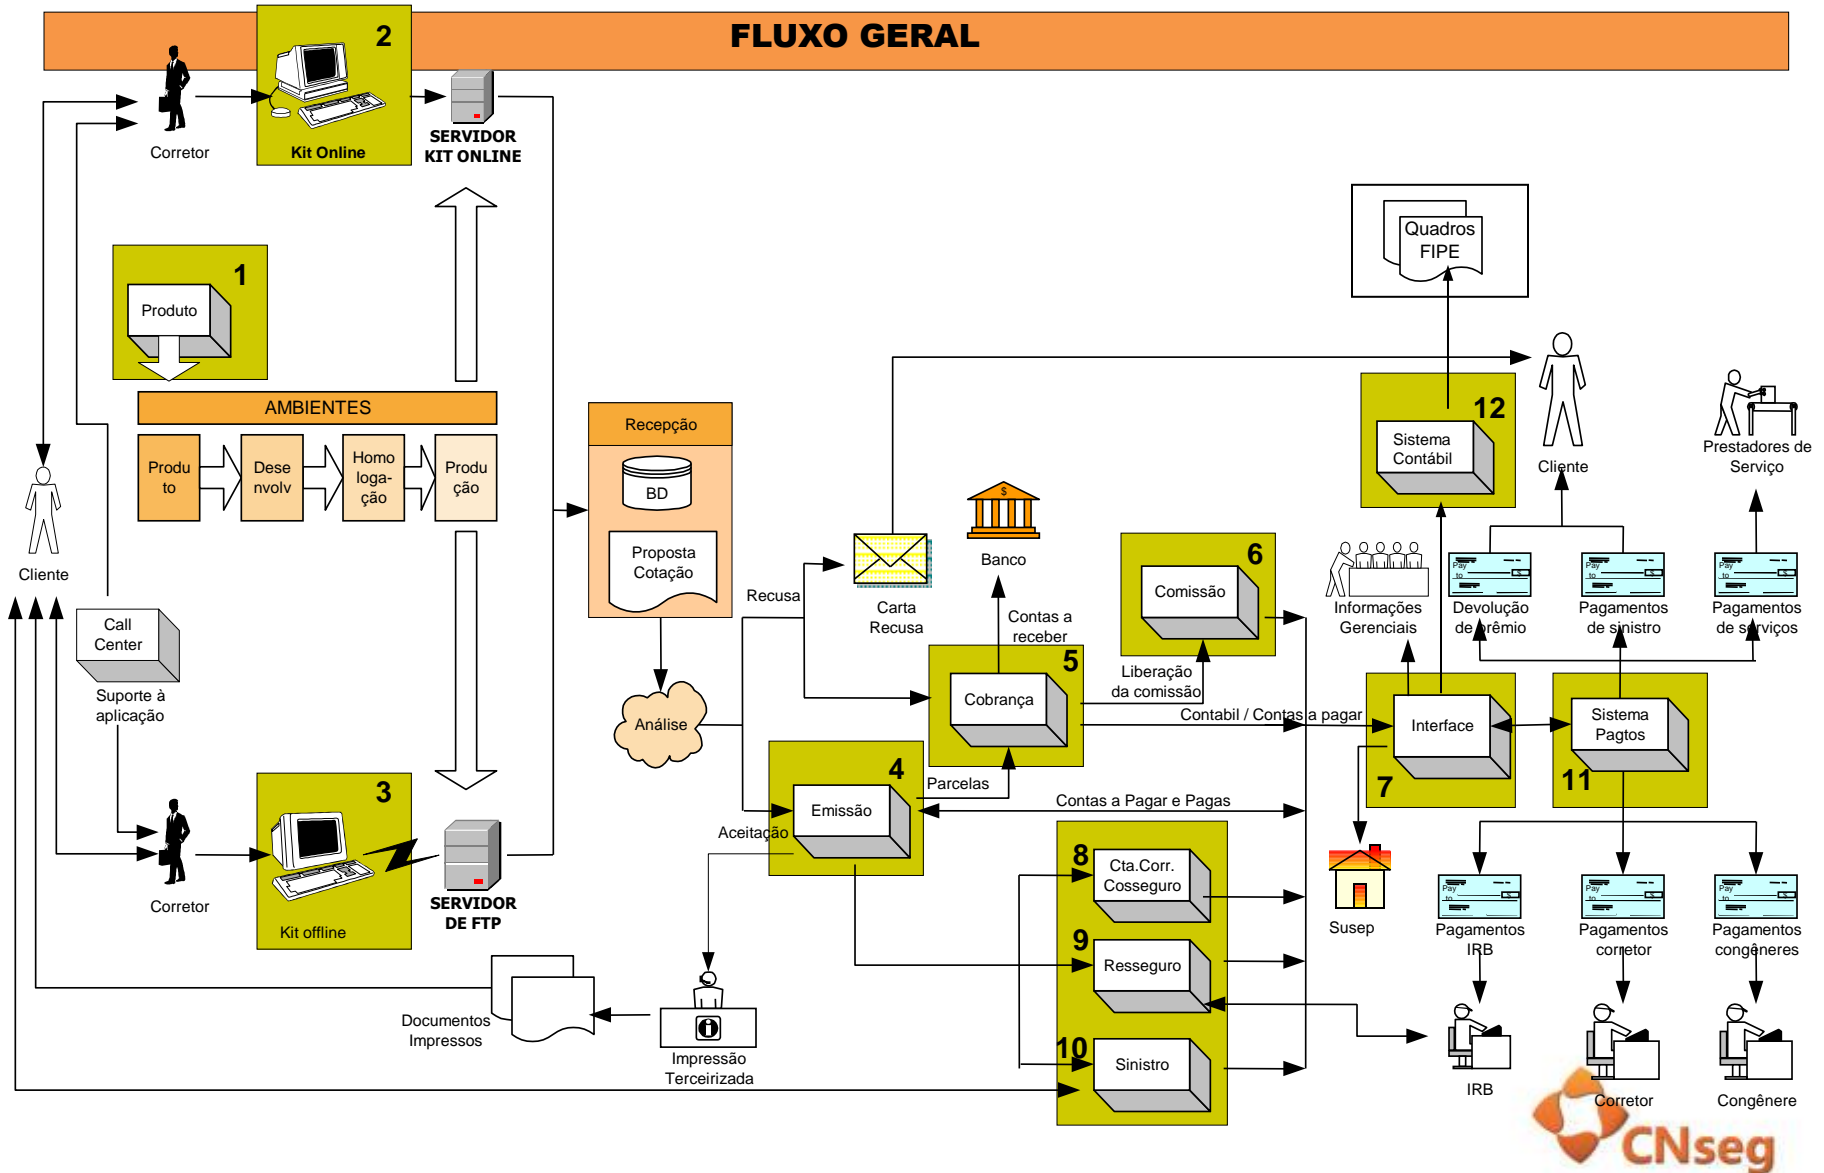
FLUXO GERAL

2
Kit Online
Corretor
SERVIDOR KIT ONLINE

1
Produto
AMBIENTES
Produto
Desenvolv
Homologação
Produção

Cliente
Call Center
Suporte à aplicação

3
Kit offline
Corretor
SERVIDOR DE FTP

Recepção
BD
Proposta Cotação
Análise

Recusa
Carta Recusa
Banco
Contas a receber
5
Cobrança
6
Comissão
Liberação da comissão
Contabil / Contas a pagar
4
Emissão
Parcelas
Aceitação
Contas a Pagar e Pagas

Quadros FIPE
12
Sistema Contábil
Cliente
Prestadores de Serviço
Informações Gerenciais
Devolução de prêmio
Pagamentos de sinistro
Pagamentos de serviços
7
Interface
11
Sistema Pagtos
Susep

8
Cta.Corr. Cosseguro
9
Resseguro
10
Sinistro

Pagamentos IRB
Pagamentos corretor
Pagamentos congêneres
IRB
Corretor
Congênere

Documentos Impressos
Impressão Terceirizada

CNseg